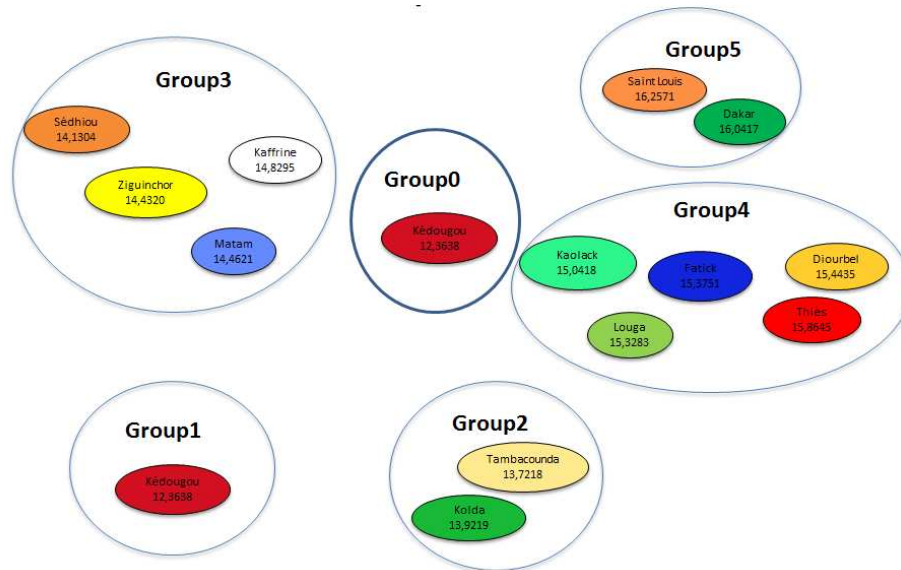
Group3

Sédhiou
14,1304

Kaffrine
14,8295

Ziguinchor
14,4320

Matam
14,4621

Group0

Kédougou
12,3638

Group5

Saint Louis
16,2571

Dakar
16,0417

Group4

Kaolack
15,0418

Fatick
15,3751

Diourbel
15,4435

Thiès
15,8645

Louga
15,3283

Group1

Kédougou
12,3638

Group2

Tambacounda
13,7218

Kolda
13,9219